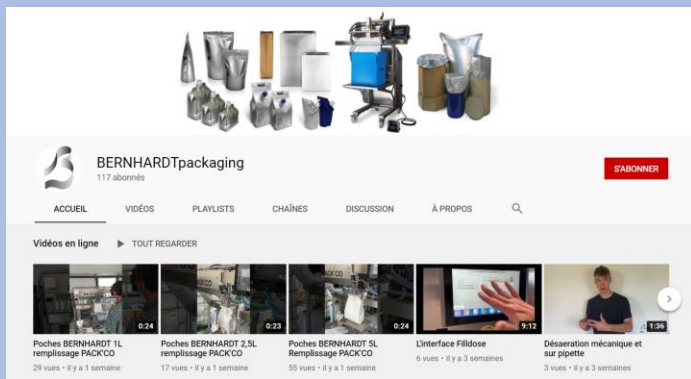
BERNHARDTpackaging
117 abonnés

S'ABONNER

ACCUEIL VIDÉOS PLAYLISTS CHAÎNES DISCUSSION À PROPOS

Vidéos en ligne TOUT REGARDER

0:24
Poches BERNHARDT 1L remplissage PACK'CO
29 vues • il y a 1 semaine

0:23
Poches BERNHARDT 2,5L remplissage PACK'CO
17 vues • il y a 1 semaine

0:24
Poches BERNHARDT 5L Remplissage PACK'CO
55 vues • il y a 1 semaine

9:12
L'interface Filldose
6 vues • il y a 3 semaines

1:36
Désaeration mécanique et sur pipette
3 vues • il y a 3 semaines